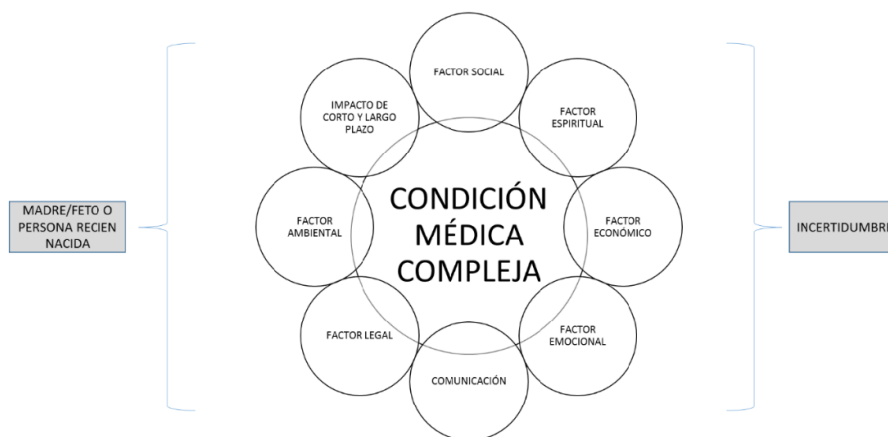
MADRE/FETO O PERSONA RECIEN NACIDA

FACTOR SOCIAL

IMPACTO DE CORTO Y LARGO PLAZO

FACTOR ESPIRITUAL

FACTOR AMBIENTAL

CONDICIÓN MÉDICA COMPLEJA

FACTOR ECONÓMICO

FACTOR LEGAL

FACTOR EMOCIONAL

COMUNICACIÓN

INCERTIDUMBRE